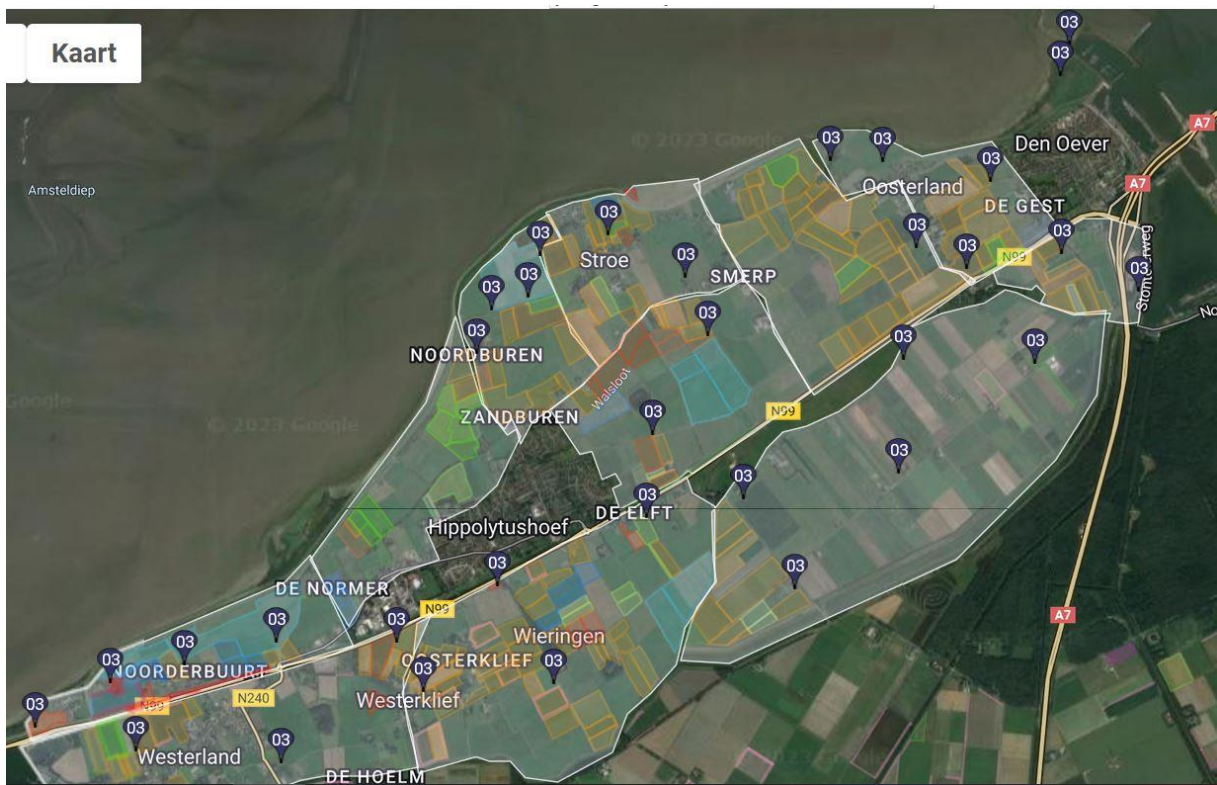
Kaart

03
03
A7
03
03
Den Oever
03
A7
Amsteldiep
© 2023 Google
Oosterland
DE GEST
03
03
03
03
Stroe
03
SMERP
N99
03
03
Stomerweg
03
03
03
03
03
NOORDBUREN
03
Walsloot
Google
© 2023 Google
ZANDBUREN
03
N99
03
03
03
DE ELFT
Hippolytushoef
03
03
DE NORMER
A7
03
03
N99
Wieringen
03
03
03
NOORDERBUURT
OOSTERKLIEF
03
03
N99
N240
Westerklief
03
03
Westerland
DE HOELM